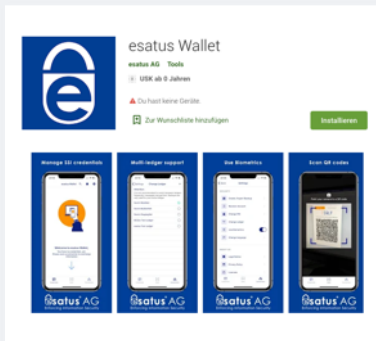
esatus Wallet

esatus AG Tools

USK ab 0 Jahren

Du hast keine Geräte.

Zur Wunschliste hinzufügen

Installieren

Manage SSI credentials

Multi-ledger support

Use Biometrics

Scan QR codes

esatus AG
Enhancing Information Security

esatus AG
Enhancing Information Security

esatus AG
Enhancing Information Security

esatus AG
Enhancing Information Security